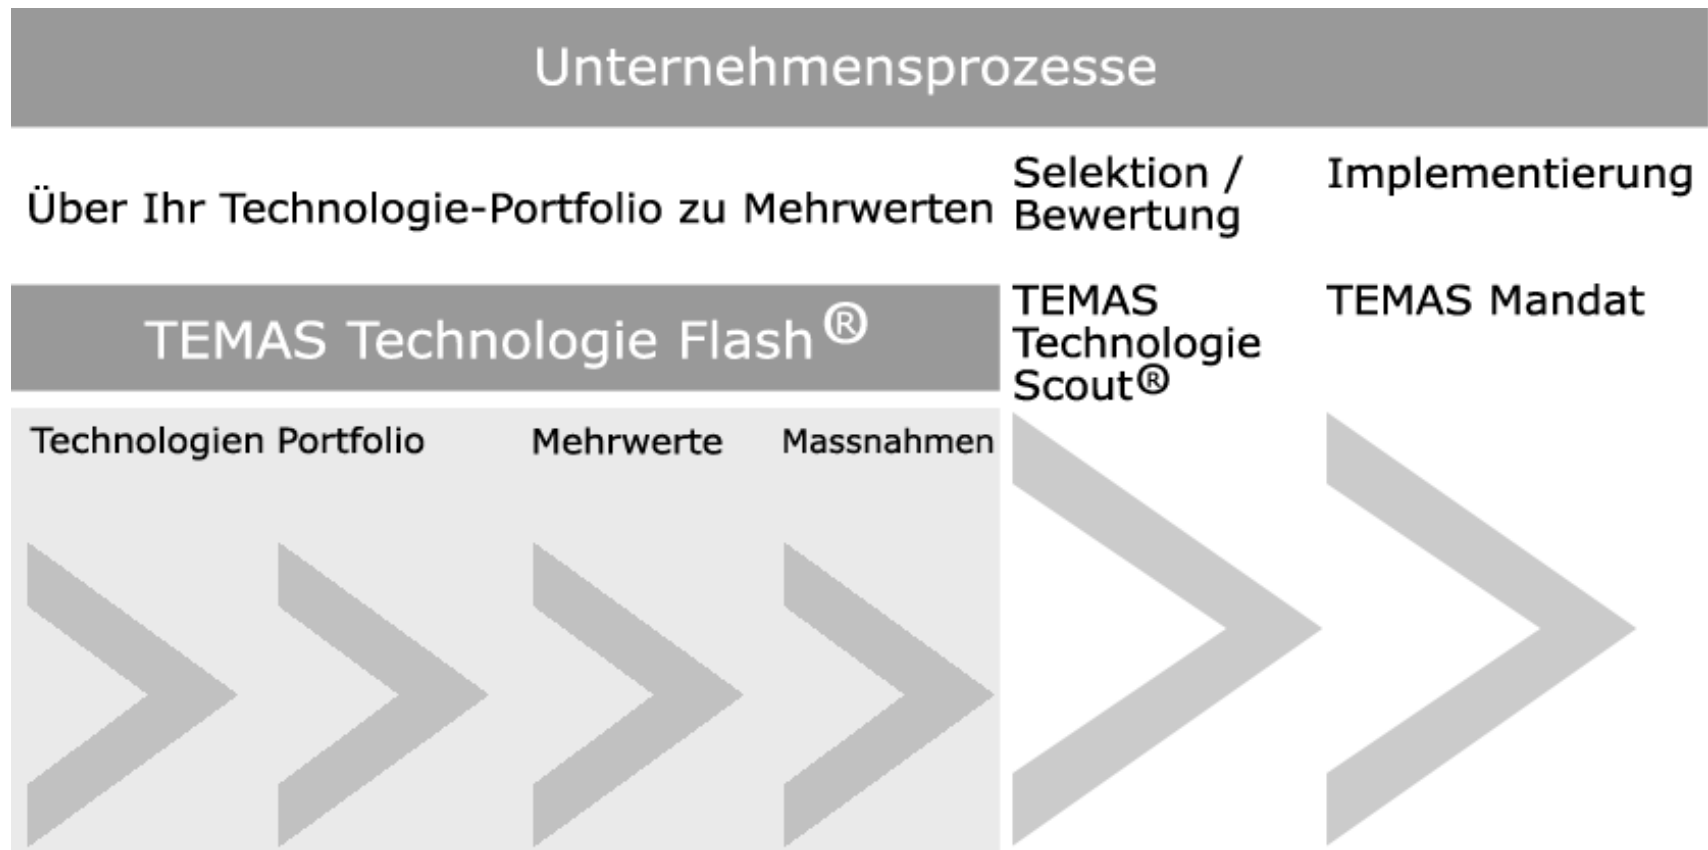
Unternehmensprozesse

Über Ihr Technologie-Portfolio zu Mehrwerten

Selektion / Bewertung

Implementierung

TEMAS Technologie Flash®

TEMAS Technologie Scout®

TEMAS Mandat

Technologien Portfolio

Mehrwerte

Massnahmen